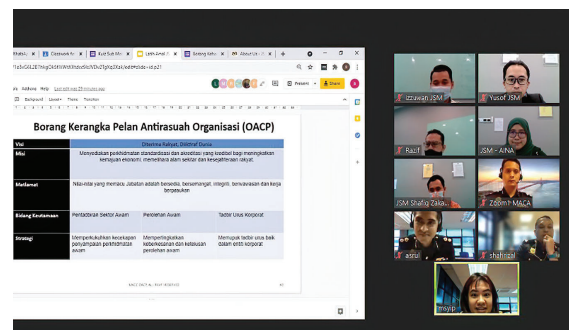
Borang Kerangka Pelan Antirasuah Organisasi (OACP)

| Visi | Dihormati Rakyat, Diiktiraf Dunia | | |
|---|---|---|---|
| Misi | Menyediakan perkhidmatan standardisasi dan akreditasi yang kondusif bagi meningkatkan kemajuan ekonomi, memelihara alam sekitar dan kesejahteraan rakyat | | |
| Matlamat | Nilai-nilai yang menjadi Jabatan adalah beretika, bersemangat, integriti, berwawasan dan kerja berpasukan | | |
| Bidang Keutamaan | Pentadbiran Sektor Awam | Perolehan Awam | Tadbir Urus Korporat |
| Strategi | Memperkukuhkan kecekapan penyampaian perkhidmatan awam | Memperteguhkan keberkesanan dan ketelusan perolehan awam | Memupuk tadbir urus baik dalam entiti korporat |

Present
Share
izzawati JSM
Yusof JSM
Razif
JSM - AINA
JSM Shafiq Zaka...
Zoomit MACA
asrul
shahrizal
rosyip